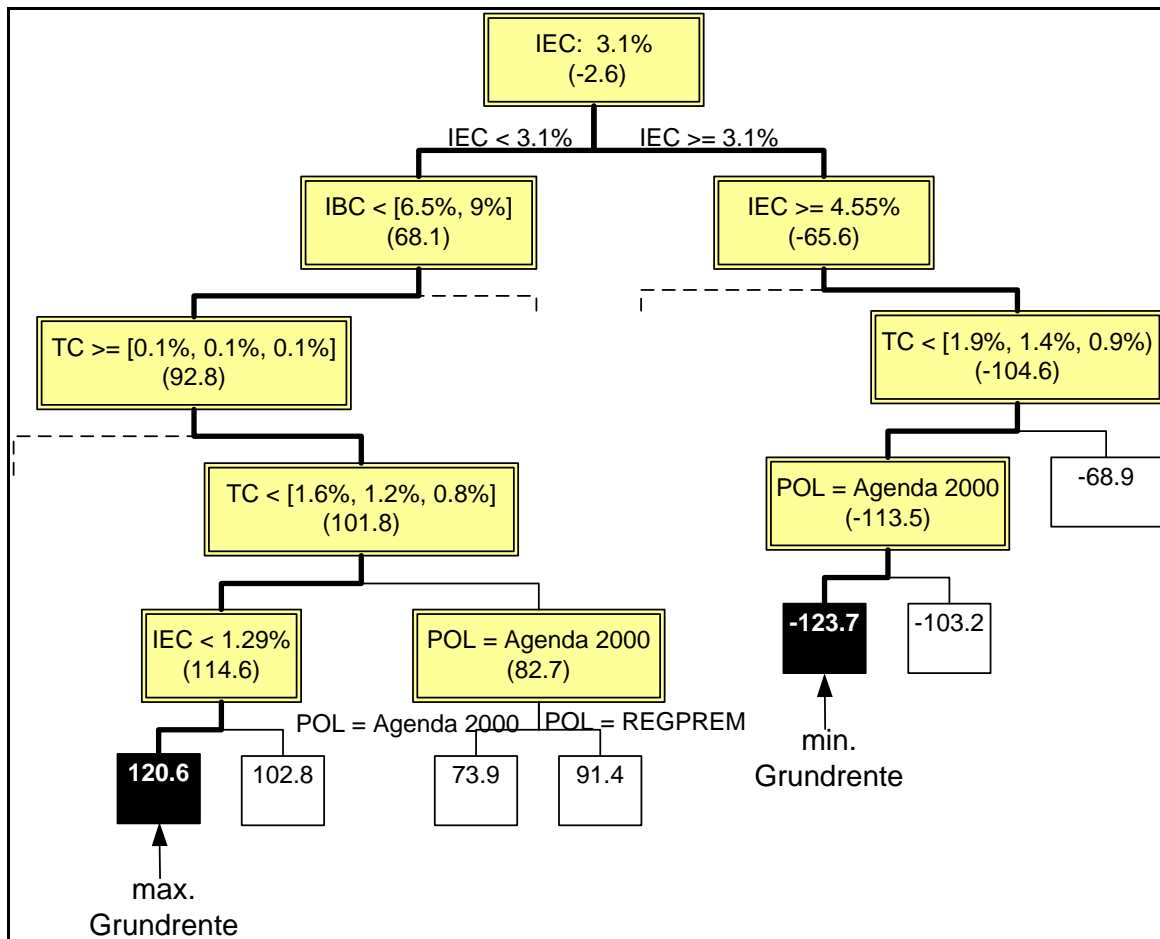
IEC: 3.1%
(-2.6)

IEC < 3.1%

IEC >= 3.1%

IBC < [6.5%, 9%]
(68.1)

IEC >= 4.55%
(-65.6)

TC >= [0.1%, 0.1%, 0.1%]
(92.8)

TC < [1.9%, 1.4%, 0.9%)
(-104.6)

TC < [1.6%, 1.2%, 0.8%]
(101.8)

POL = Agenda 2000
(-113.5)

-68.9

IEC < 1.29%
(114.6)

POL = Agenda 2000
(82.7)

-123.7

-103.2

POL = Agenda 2000

POL = REGPREM

120.6

102.8

73.9

91.4

min.
Grundrente

max.
Grundrente